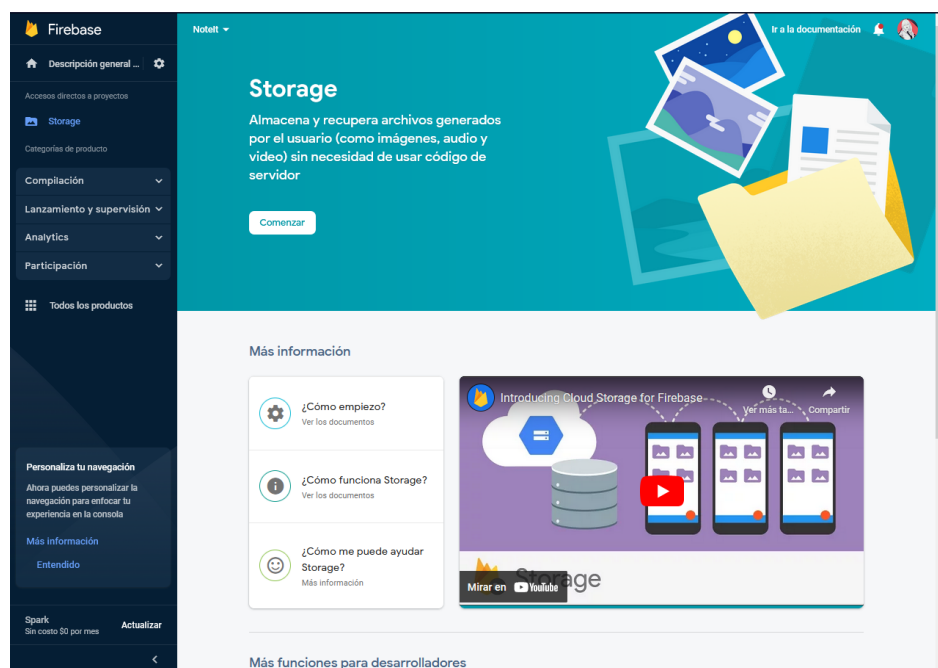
Firebase

Descripción general ...

Accesos directos a proyectos

Storage

Categorías de producto

Compilación

Lanzamiento y supervisión

Analytics

Participación

Todos los productos

Personaliza tu navegación

Ahora puedes personalizar la navegación para enfocar tu experiencia en la consola

Más información

Entendido

Spark
Sin costo $0 por mes

Actualizar

NoteIt

Ir a la documentación

Storage

Almacena y recupera archivos generados por el usuario (como imágenes, audio y video) sin necesidad de usar código de servidor

Comenzar

Más información

¿Cómo empiezo?
Ver los documentos

¿Cómo funciona Storage?
Ver los documentos

¿Cómo me puede ayudar Storage?
Más información

Introducing Cloud Storage for Firebase

Ver más ta...

Compartir

Mirar en YouTube

Storage

Más funciones para desarrolladores